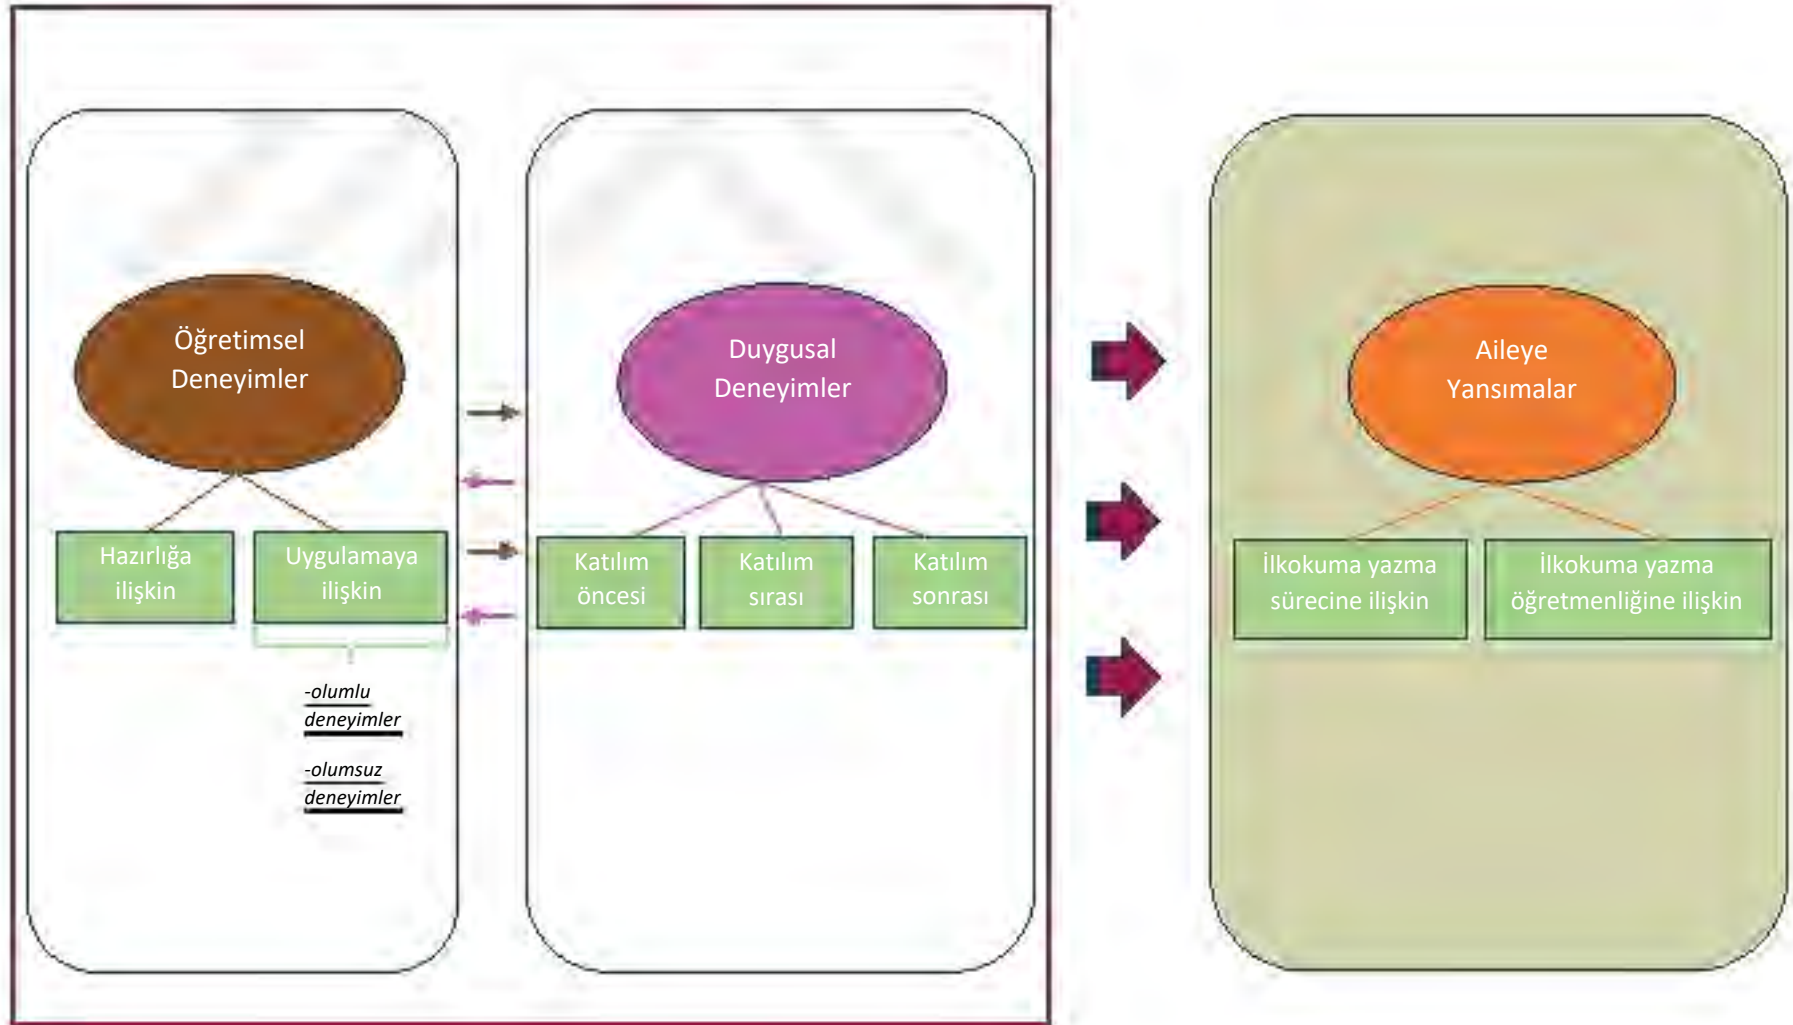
Öğretimsel Deneyimler

Hazırlığa ilişkin

Uygulamaya ilişkin

-olumlu deneyimler

-olumsuz deneyimler

Duygusal Deneyimler

Katılım öncesi

Katılım sırası

Katılım sonrası

Aileye Yansımalar

İlkokuma yazma sürecine ilişkin

İlkokuma yazma öğretmenliğine ilişkin